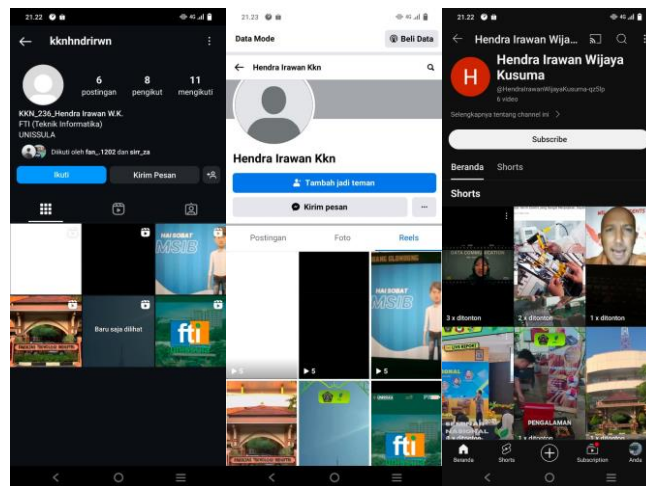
21.22

kknhndrirwn

6 postingan
8 pengikut
11 mengikuti

KKN_236_Hendra Irawan W.K.
FTI (Teknik Informatika)
UNISSULA

Diikuti oleh fan_1202 dan sirr_za

Ikuti
Kirim Pesan

HAI SOBAT MSIB

Baru saja dilihat

fti

21.23

Data Mode
Beli Data

Hendra Irawan Kkn

Hendra Irawan Kkn

Tambah jadi teman
Kirim pesan
...

Postingan
Foto
Reels

HAI SOBAT MSIB

5
5
5

fti

21.22

Hendra Irawan Wija...

H
Hendra Irawan Wijaya Kusuma
@HendraIrawanWijayaKusuma-qz5lp
6 video

Selengkapnya tentang channel ini

Subscribe

Beranda
Shorts

Shorts

3 x ditonton
2 x ditonton
1 x ditonton

PENGALAMAN

Beranda
Shorts
Subscription
Anda